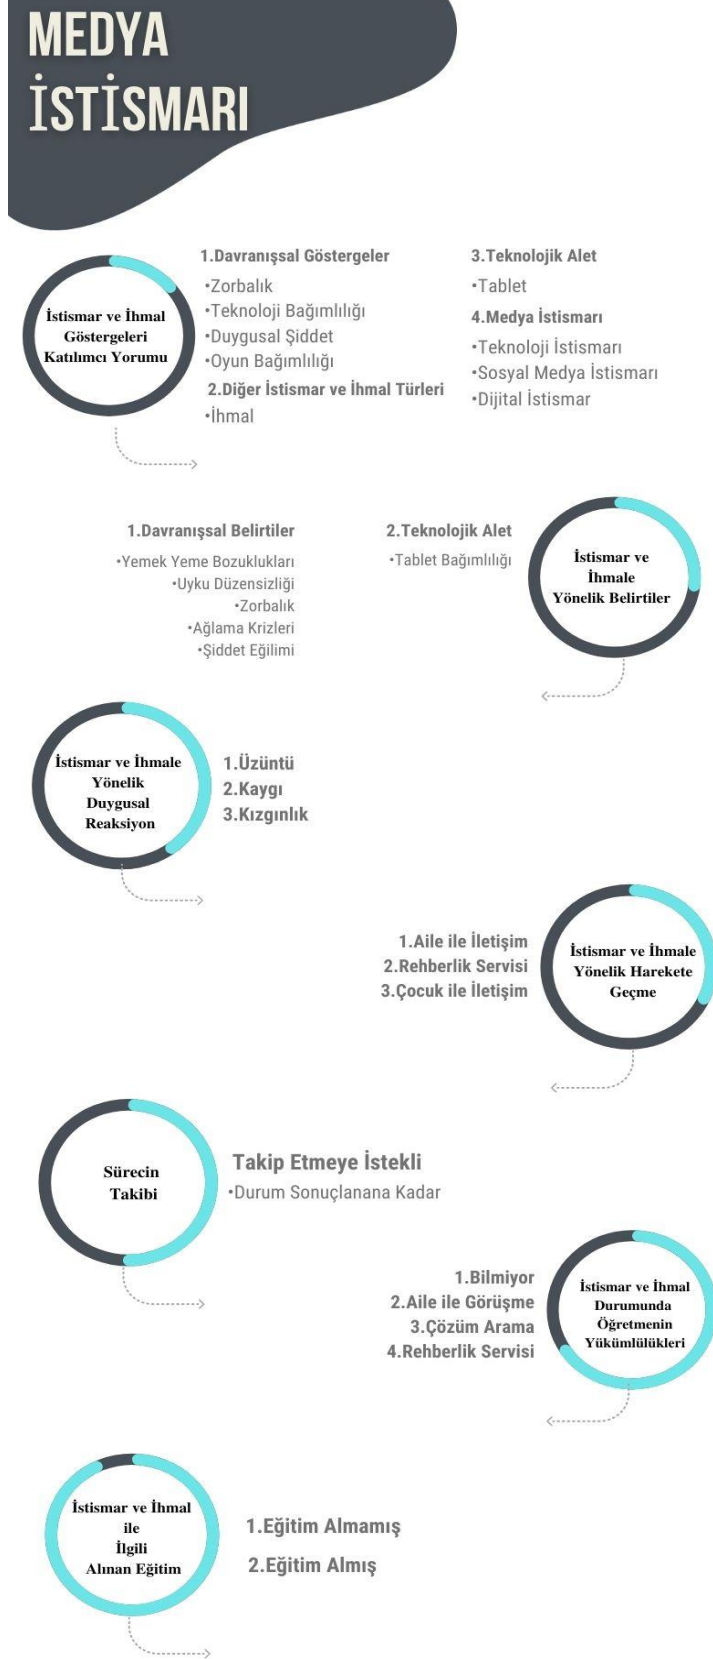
MEDYA İSTİSMARI

İstismar ve İhmal Göstergeleri Katılımcı Yorumu

1.Davranışsal Göstergeler
•Zorbalık
•Teknoloji Bağımlılığı
•Duygusal Şiddet
•Oyun Bağımlılığı
2.Diğer İstismar ve İhmal Türleri
•İhmal

3.Teknolojik Alet
•Tablet
4.Medya İstismarı
•Teknoloji İstismarı
•Sosyal Medya İstismarı
•Dijital İstismar

1.Davranışsal Belirtiler
•Yemek Yeme Bozuklukları
•Uyku Düzensizliği
•Zorbalık
•Ağlama Krizleri
•Şiddet Eğilimi

2.Teknolojik Alet
•Tablet Bağımlılığı

İstismar ve İhmale Yönelik Belirtiler

İstismar ve İhmale Yönelik Duygusal Reaksiyon

1.Üzüntü
2.Kaygı
3.Kızgınlık

1.Aile ile İletişim
2.Rehberlik Servisi
3.Çocuk ile İletişim

İstismar ve İhmale Yönelik Harekete Geçme

Sürecin Takibi

Takip Etmeye İstekli
•Durum Sonuçlanana Kadar

1.Bilmiyor
2.Aile ile Görüşme
3.Çözüm Arama
4.Rehberlik Servisi

İstismar ve İhmal Durumunda Öğretmenin Yükümlülükleri

İstismar ve İhmal ile İlgili Alınan Eğitim

1.Eğitim Almamış
2.Eğitim Almış